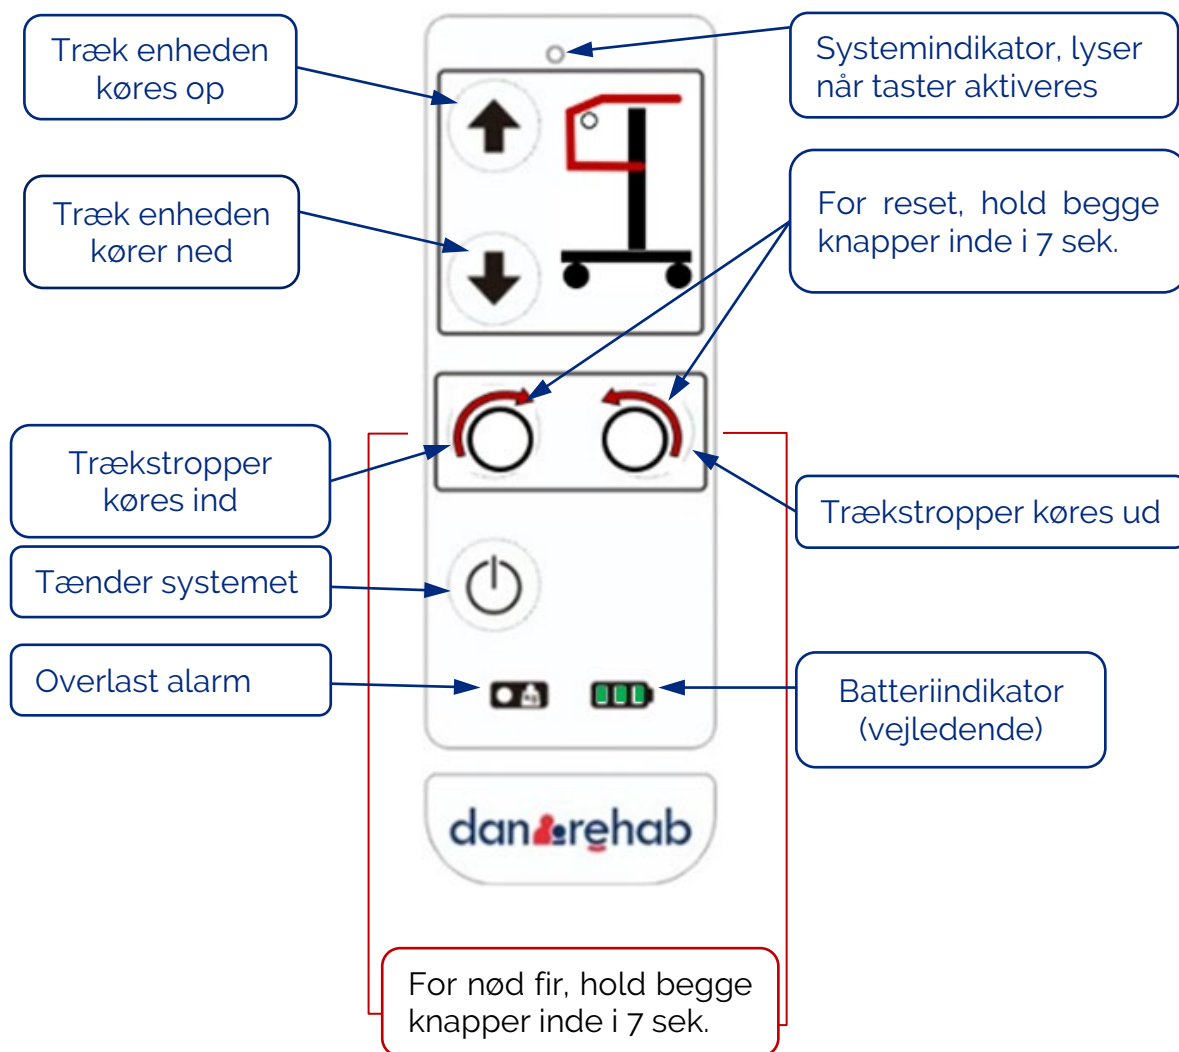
Træk enheden køres op

Systemindikator, lyser når taster aktiveres

Træk enheden kører ned

For reset, hold begge knapper inde i 7 sek.

Trækstropper køres ind

Trækstropper køres ud

Tænder systemet

Overlast alarm

Batteriindikator (vejledende)

danrehab

For nød fir, hold begge knapper inde i 7 sek.